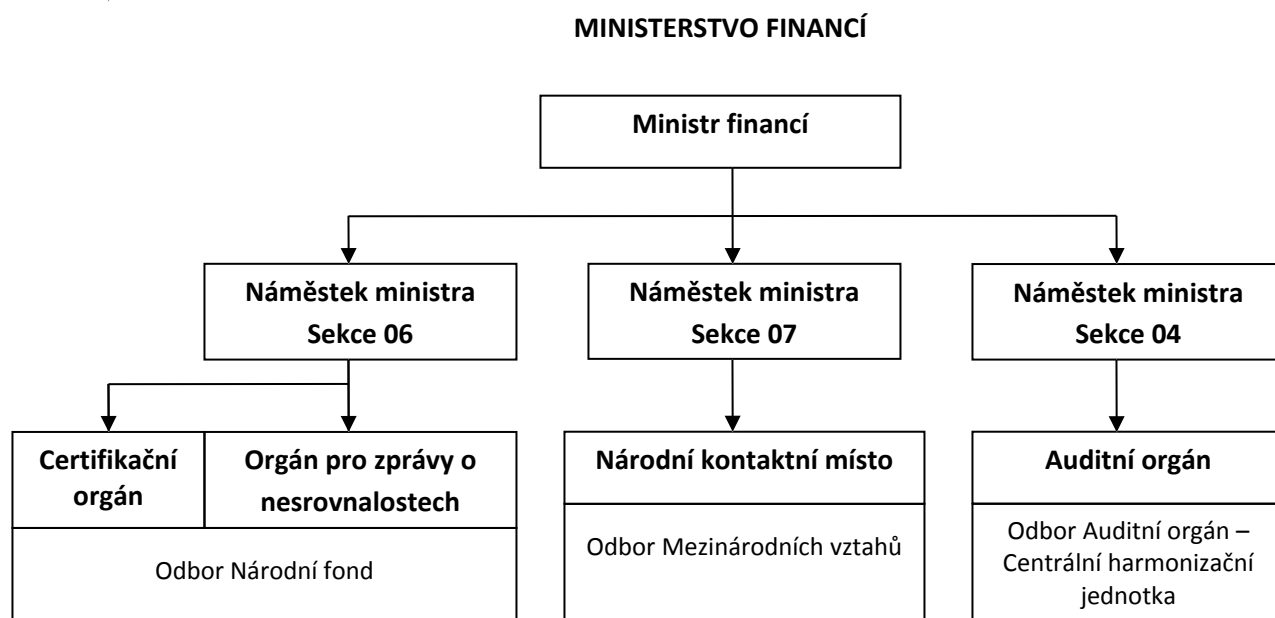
MINISTERSTVO FINANCÍ

Ministr financí

Náměstek ministra
Sekce 06

Náměstek ministra
Sekce 07

Náměstek ministra
Sekce 04

Certifikační orgán

Orgán pro zprávy o nesrovnalostech

Odbor Národní fond

Národní kontaktní místo

Odbor Mezinárodních vztahů

Auditní orgán

Odbor Auditní orgán – Centrální harmonizační jednotka